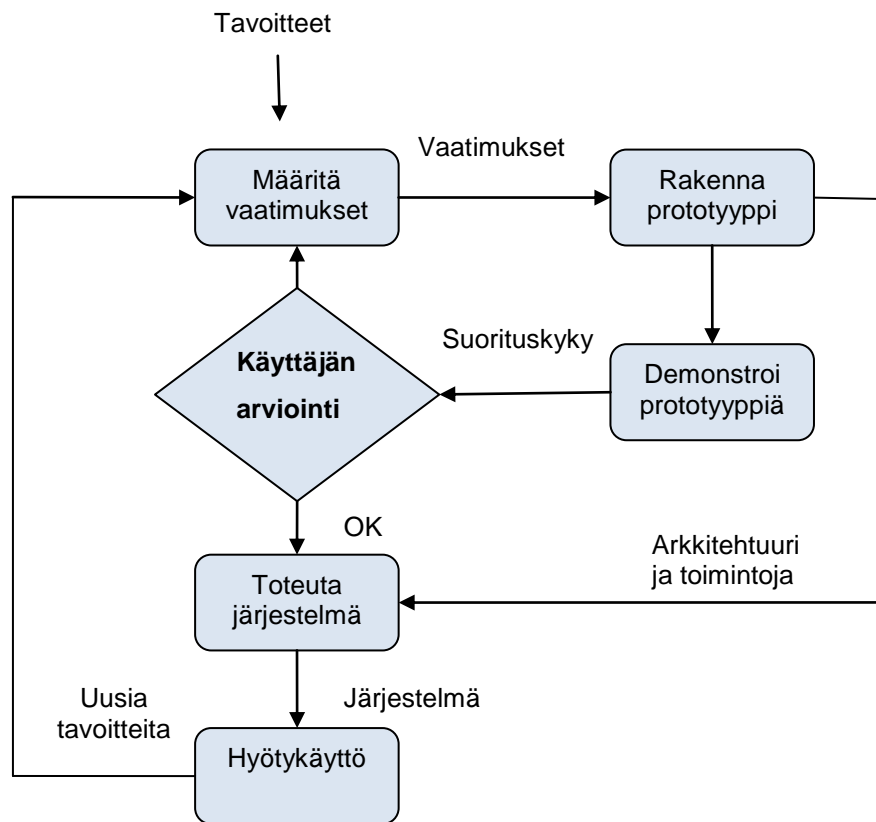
Tavoitteet

Määritä vaatimukset

Vaatimukset

Rakenna prototyyppi

Suorituskyky

Käyttäjän arviointi

Demonstroi prototyyppiä

OK

Arkkitehtuuri ja toimintoja

Toteuta järjestelmä

Uusia tavoitteita

Järjestelmä

Hyötykäyttö